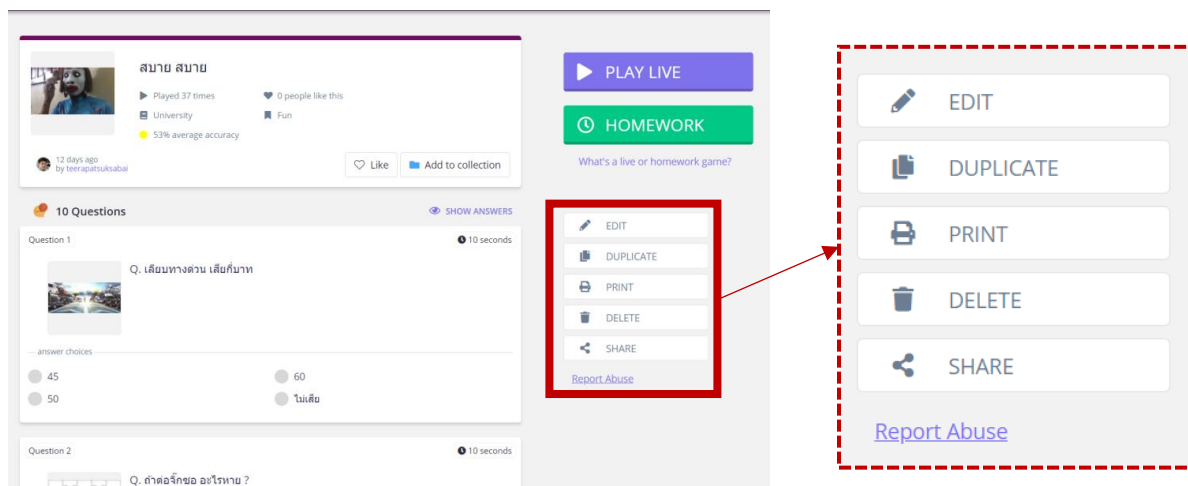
สบาย สบาย

Played 37 times
0 people like this
University
Fun
53% average accuracy

12 days ago
by teerapatsuksabai

Like
Add to collection

10 Questions
SHOW ANSWERS

Question 1
10 seconds

Q. เสียบทางด่วน เสียกี่บาท

answer choices

45
60
50
ไม่เสีย

Question 2
10 seconds

Q. ถ้าต่อจิ๊กซอ อะไรหาย ?

PLAY LIVE
HOMEWORK
What's a live or homework game?

EDIT
DUPLICATE
PRINT
DELETE
SHARE
Report Abuse

EDIT
DUPLICATE
PRINT
DELETE
SHARE
Report Abuse